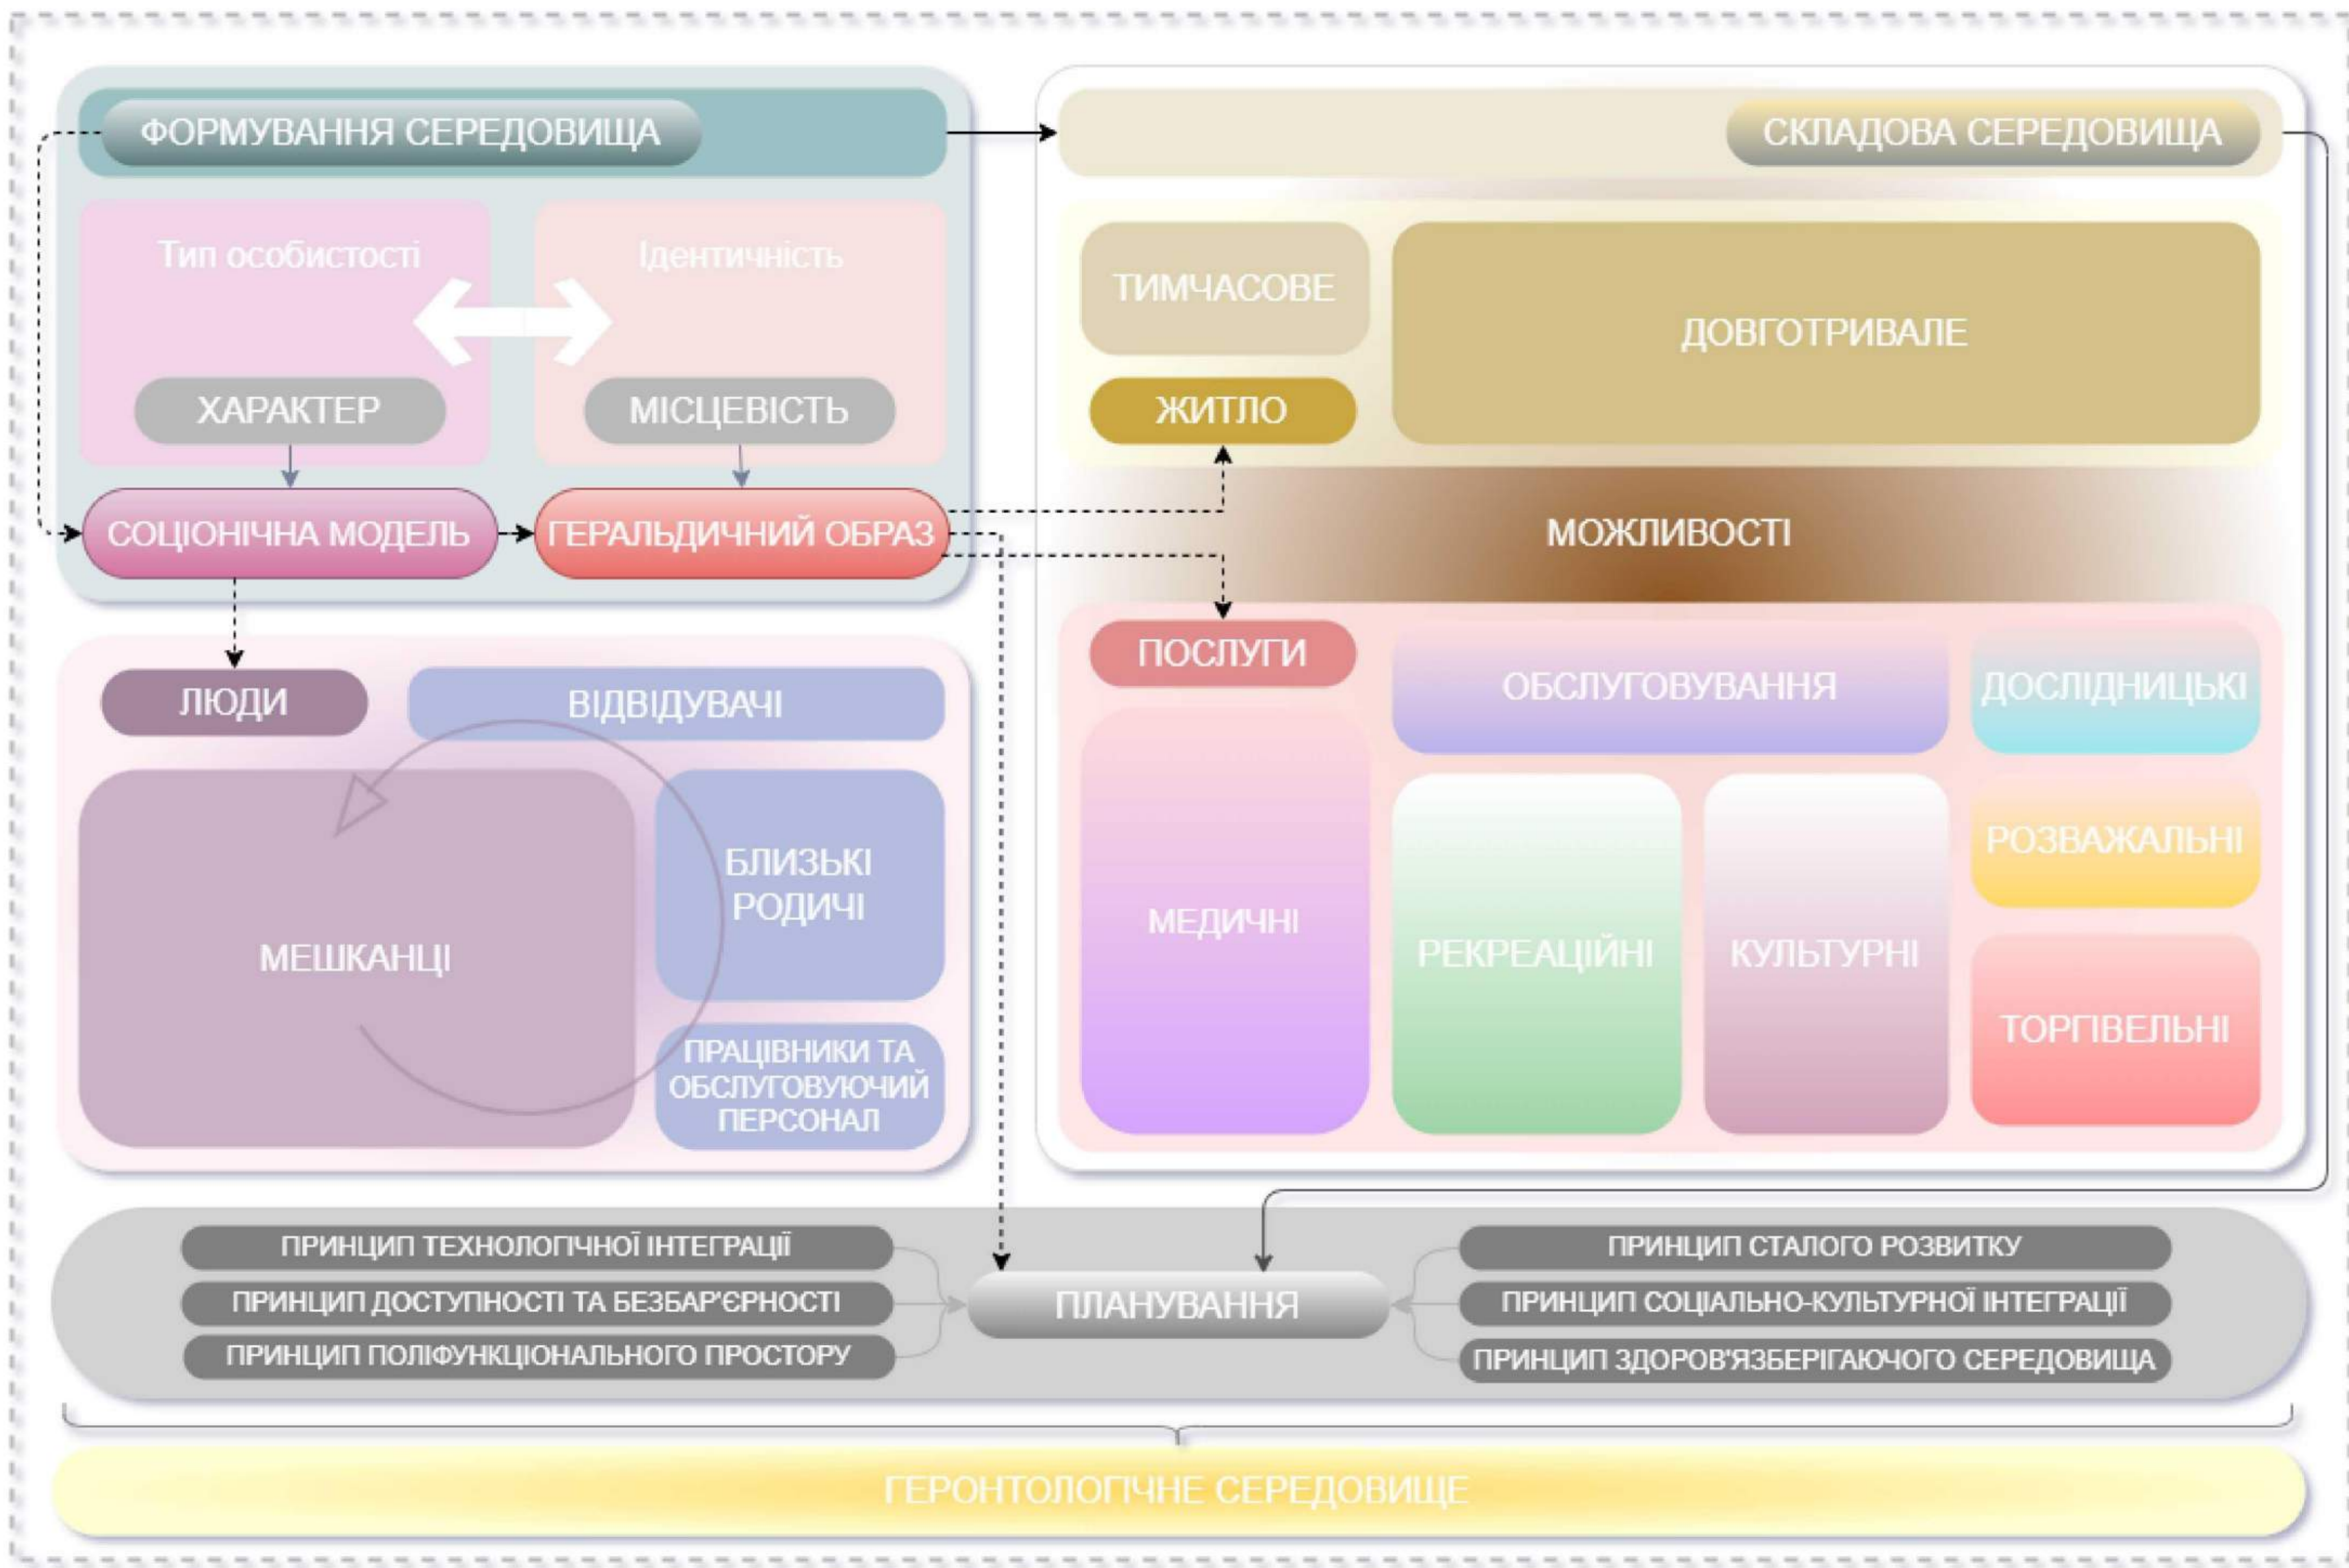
ФОРМУВАННЯ СЕРЕДОВИЩА

Тип особистості

Ідентичність

ХАРАКТЕР

МІСЦЕВІСТЬ

СОЦІОНІЧНА МОДЕЛЬ

ГЕРАЛЬДИЧНИЙ ОБРАЗ

ЛЮДИ

ВІДВІДУВАЧІ

МЕШКАНЦІ

БЛИЗЬКІ РОДИЧІ

ПРАЦІВНИКИ ТА ОБСЛУГОВУЮЧИЙ ПЕРСОНАЛ

СКЛАДОВА СЕРЕДОВИЩА

ТИМЧАСОВЕ

ДОВГОТРИВАЛЕ

ЖИТЛО

МОЖЛИВОСТІ

ПОСЛУГИ

ОБСЛУГОВУВАННЯ

ДОСЛІДНИЦЬКІ

МЕДИЧНІ

РЕКРЕАЦІЙНІ

КУЛЬТУРНІ

РОЗВАЖАЛЬНІ

ТОРГІВЕЛЬНІ

ПРИНЦИП ТЕХНОЛОГІЧНОЇ ІНТЕГРАЦІЇ

ПРИНЦИП ДОСТУПНОСТІ ТА БЕЗБАР'ЄРНОСТІ

ПРИНЦИП ПОЛІФУНКЦІОНАЛЬНОГО ПРОСТОРУ

ПЛАНУВАННЯ

ПРИНЦИП СТАЛОГО РОЗВИТКУ

ПРИНЦИП СОЦІАЛЬНО-КУЛЬТУРНОЇ ІНТЕГРАЦІЇ

ПРИНЦИП ЗДОРОВ'ЯЗБЕРІГАЮЧОГО СЕРЕДОВИЩА

ГЕРОНТОЛОГІЧНЕ СЕРЕДОВИЩЕ